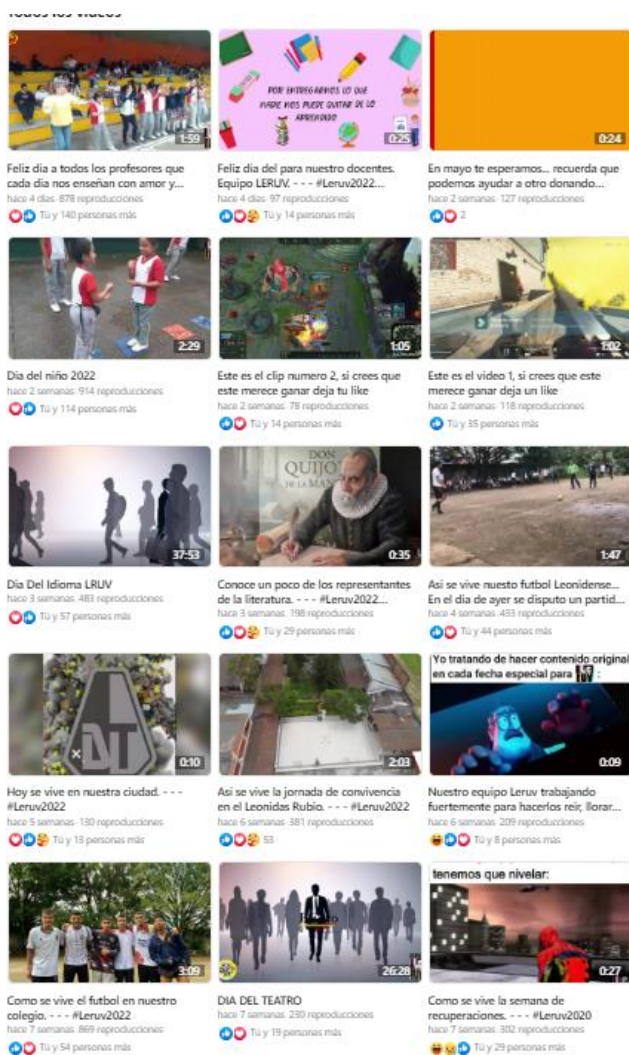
Todos los videos

1:59
Feliz día a todos los profesores que cada día nos enseñan con amor y...
hace 4 días · 878 reproducciones
Tú y 140 personas más

POR ENTREGARNOS LO QUE NADIE NOS PUEDE QUITAR DE LO APRENDIDO
0:25
Feliz día del para nuestro docentes. Equipo LERUV. - - - #Leruv2022...
hace 4 días · 97 reproducciones
Tú y 14 personas más

0:24
En mayo te esperamos... recuerda que podemos ayudar a otro donando...
hace 2 semanas · 127 reproducciones
2

2:29
Día del niño 2022
hace 2 semanas · 914 reproducciones
Tú y 114 personas más

1:05
Este es el clip numero 2, si crees que este merece ganar deja tu like
hace 2 semanas · 78 reproducciones
Tú y 14 personas más

1:02
Este es el video 1, si crees que este merece ganar deja un like
hace 2 semanas · 118 reproducciones
Tú y 35 personas más

37:53
Dia Del Idioma LRUV
hace 3 semanas · 483 reproducciones
Tú y 57 personas más

DON QUIJOTE DE LA MANCHA
0:35
Conoce un poco de los representantes de la literatura. - - - #Leruv2022...
hace 3 semanas · 198 reproducciones
Tú y 29 personas más

1:47
Asi se vive nuesto futbol Leonidense... En el día de ayer se disputo un partid...
hace 4 semanas · 433 reproducciones
Tú y 44 personas más

DT
0:10
Hoy se vive en nuestra ciudad. - - - #Leruv2022
hace 5 semanas · 130 reproducciones
Tú y 13 personas más

2:03
Así se vive la jornada de convivencia en el Leonidas Rubio. - - - #Leruv2022
hace 6 semanas · 381 reproducciones
55

Yo tratando de hacer contenido original en cada fecha especial para
0:09
Nuestro equipo Leruv trabajando fuertemente para hacerlos reír, llorar...
hace 6 semanas · 209 reproducciones
Tú y 8 personas más

3:09
Como se vive el futbol en nuestro colegio. - - - #Leruv2022
hace 7 semanas · 869 reproducciones
Tú y 54 personas más

26:28
DIA DEL TEATRO
hace 7 semanas · 230 reproducciones
Tú y 19 personas más

tenemos que nivelar:
0:27
Como se vive la semana de recuperaciones. - - - #Leruv2020
hace 7 semanas · 302 reproducciones
Tú y 29 personas más